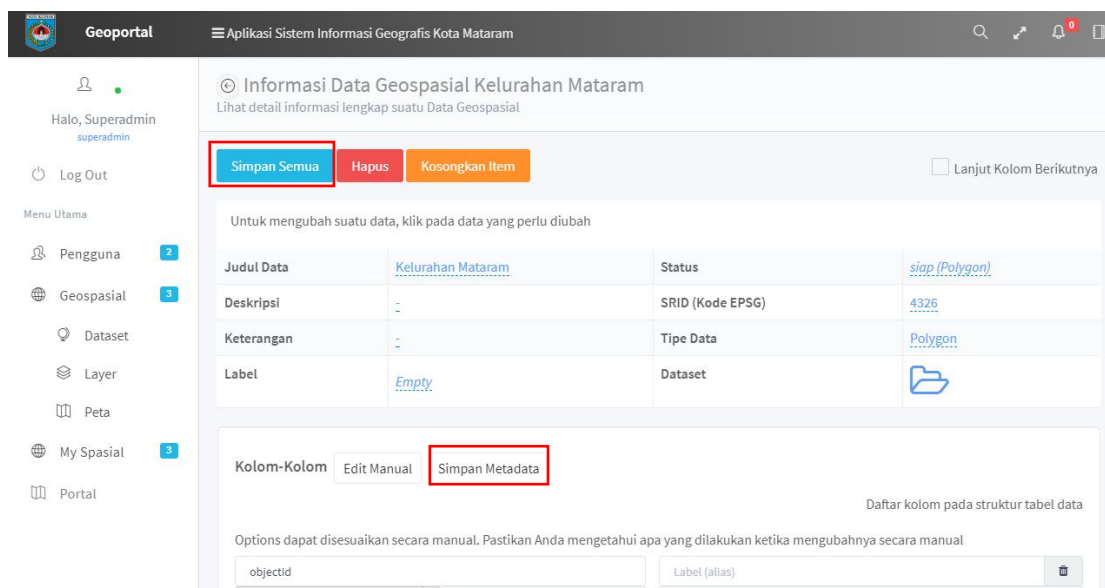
Geoportal

Aplikasi Sistem Informasi Geografis Kota Mataram

0

Halo, Superadmin
superadmin

Log Out

Menu Utama

Pengguna 2

Geospasial 3

Dataset

Layer

Peta

My Spasial 3

Portal

Informasi Data Geospasial Kelurahan Mataram
Lihat detail informasi lengkap suatu Data Geospasial

Simpan Semua Hapus Kosongkan Item

Lanjut Kolom Berikutnya

Untuk mengubah suatu data, klik pada data yang perlu diubah

| Judul Data | Kelurahan Mataram | Status | siap (Polygon) |
|---|---|---|---|
| Deskripsi | - | SRID (Kode EPSG) | 4326 |
| Keterangan | - | Tipe Data | Polygon |
| Label | Empty | Dataset | |

Kolom-Kolom Edit Manual Simpan Metadata

Daftar kolom pada struktur tabel data

Options dapat disesuaikan secara manual. Pastikan Anda mengetahui apa yang dilakukan ketika mengubahnya secara manual

objectid

Label (alias)